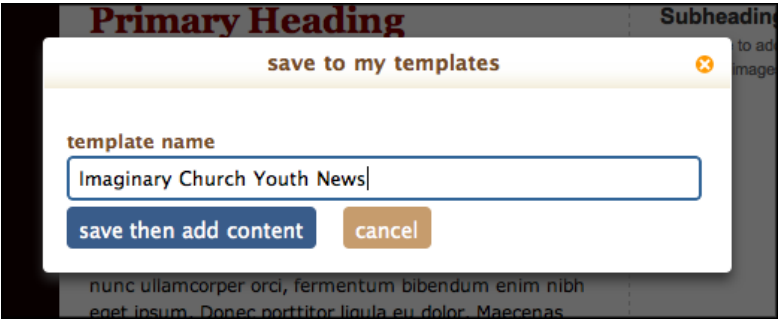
Primary Heading

Subheading

to ad

image

save to my templates

template name

Imaginary Church Youth News

save then add content

cancel

nunc ullamcorper orci, fermentum bibendum enim nibh eget ipsum. Donec porttitor ligula eu dolor. Maecenas